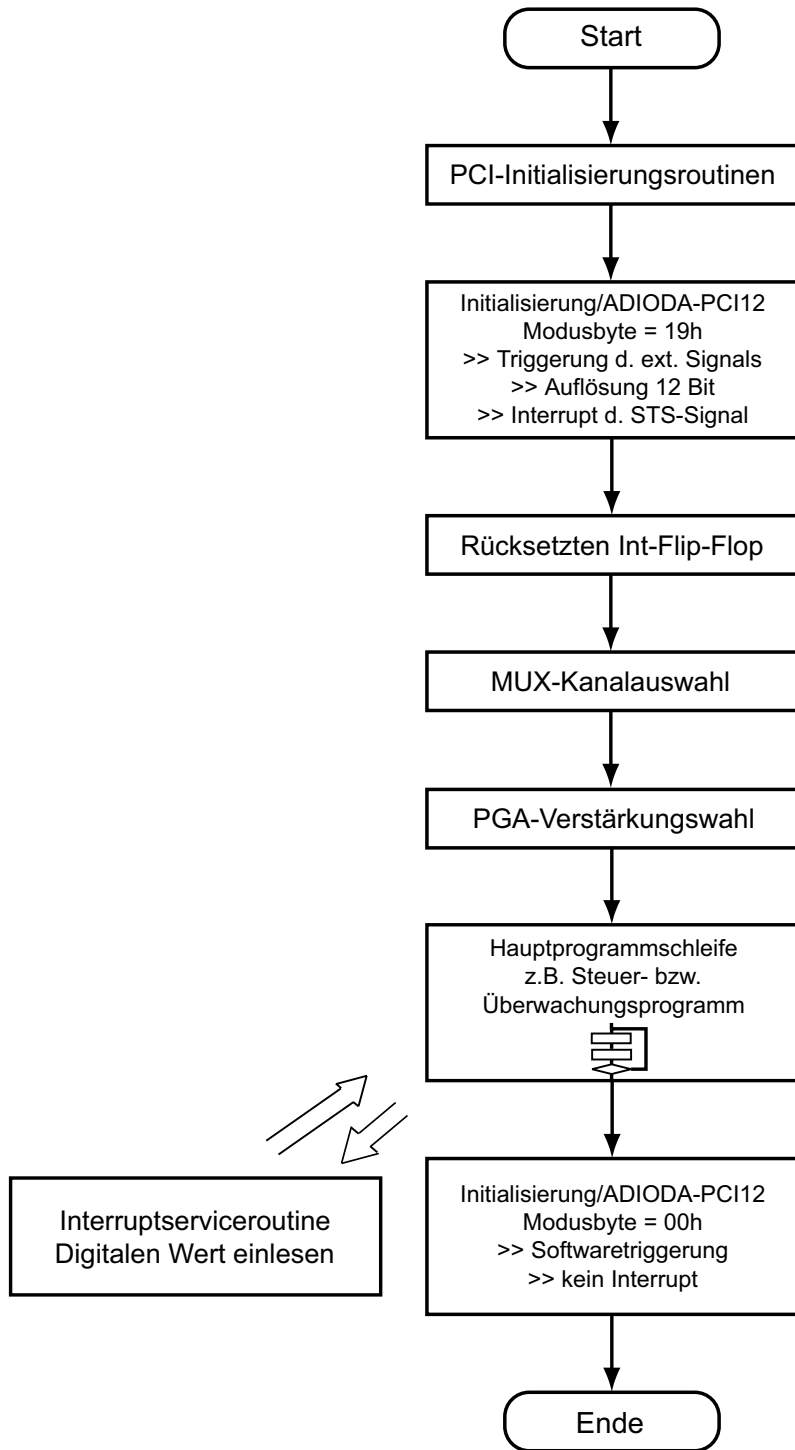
Start

PCI-Initialisierungsroutinen

Initialisierung/ADIODA-PCI12
Modusbyte = 19h
>> Triggerung d. ext. Signals
>> Auflösung 12 Bit
>> Interrupt d. STS-Signal

Rücksetzten Int-Flip-Flop

MUX-Kanalauswahl

PGA-Verstärkungswahl

Hauptprogrammschleife
z.B. Steuer- bzw.
Überwachungsprogramm

Interruptserviceroutine
Digitalen Wert einlesen

Initialisierung/ADIODA-PCI12
Modusbyte = 00h
>> Softwaretriggerung
>> kein Interrupt

Ende